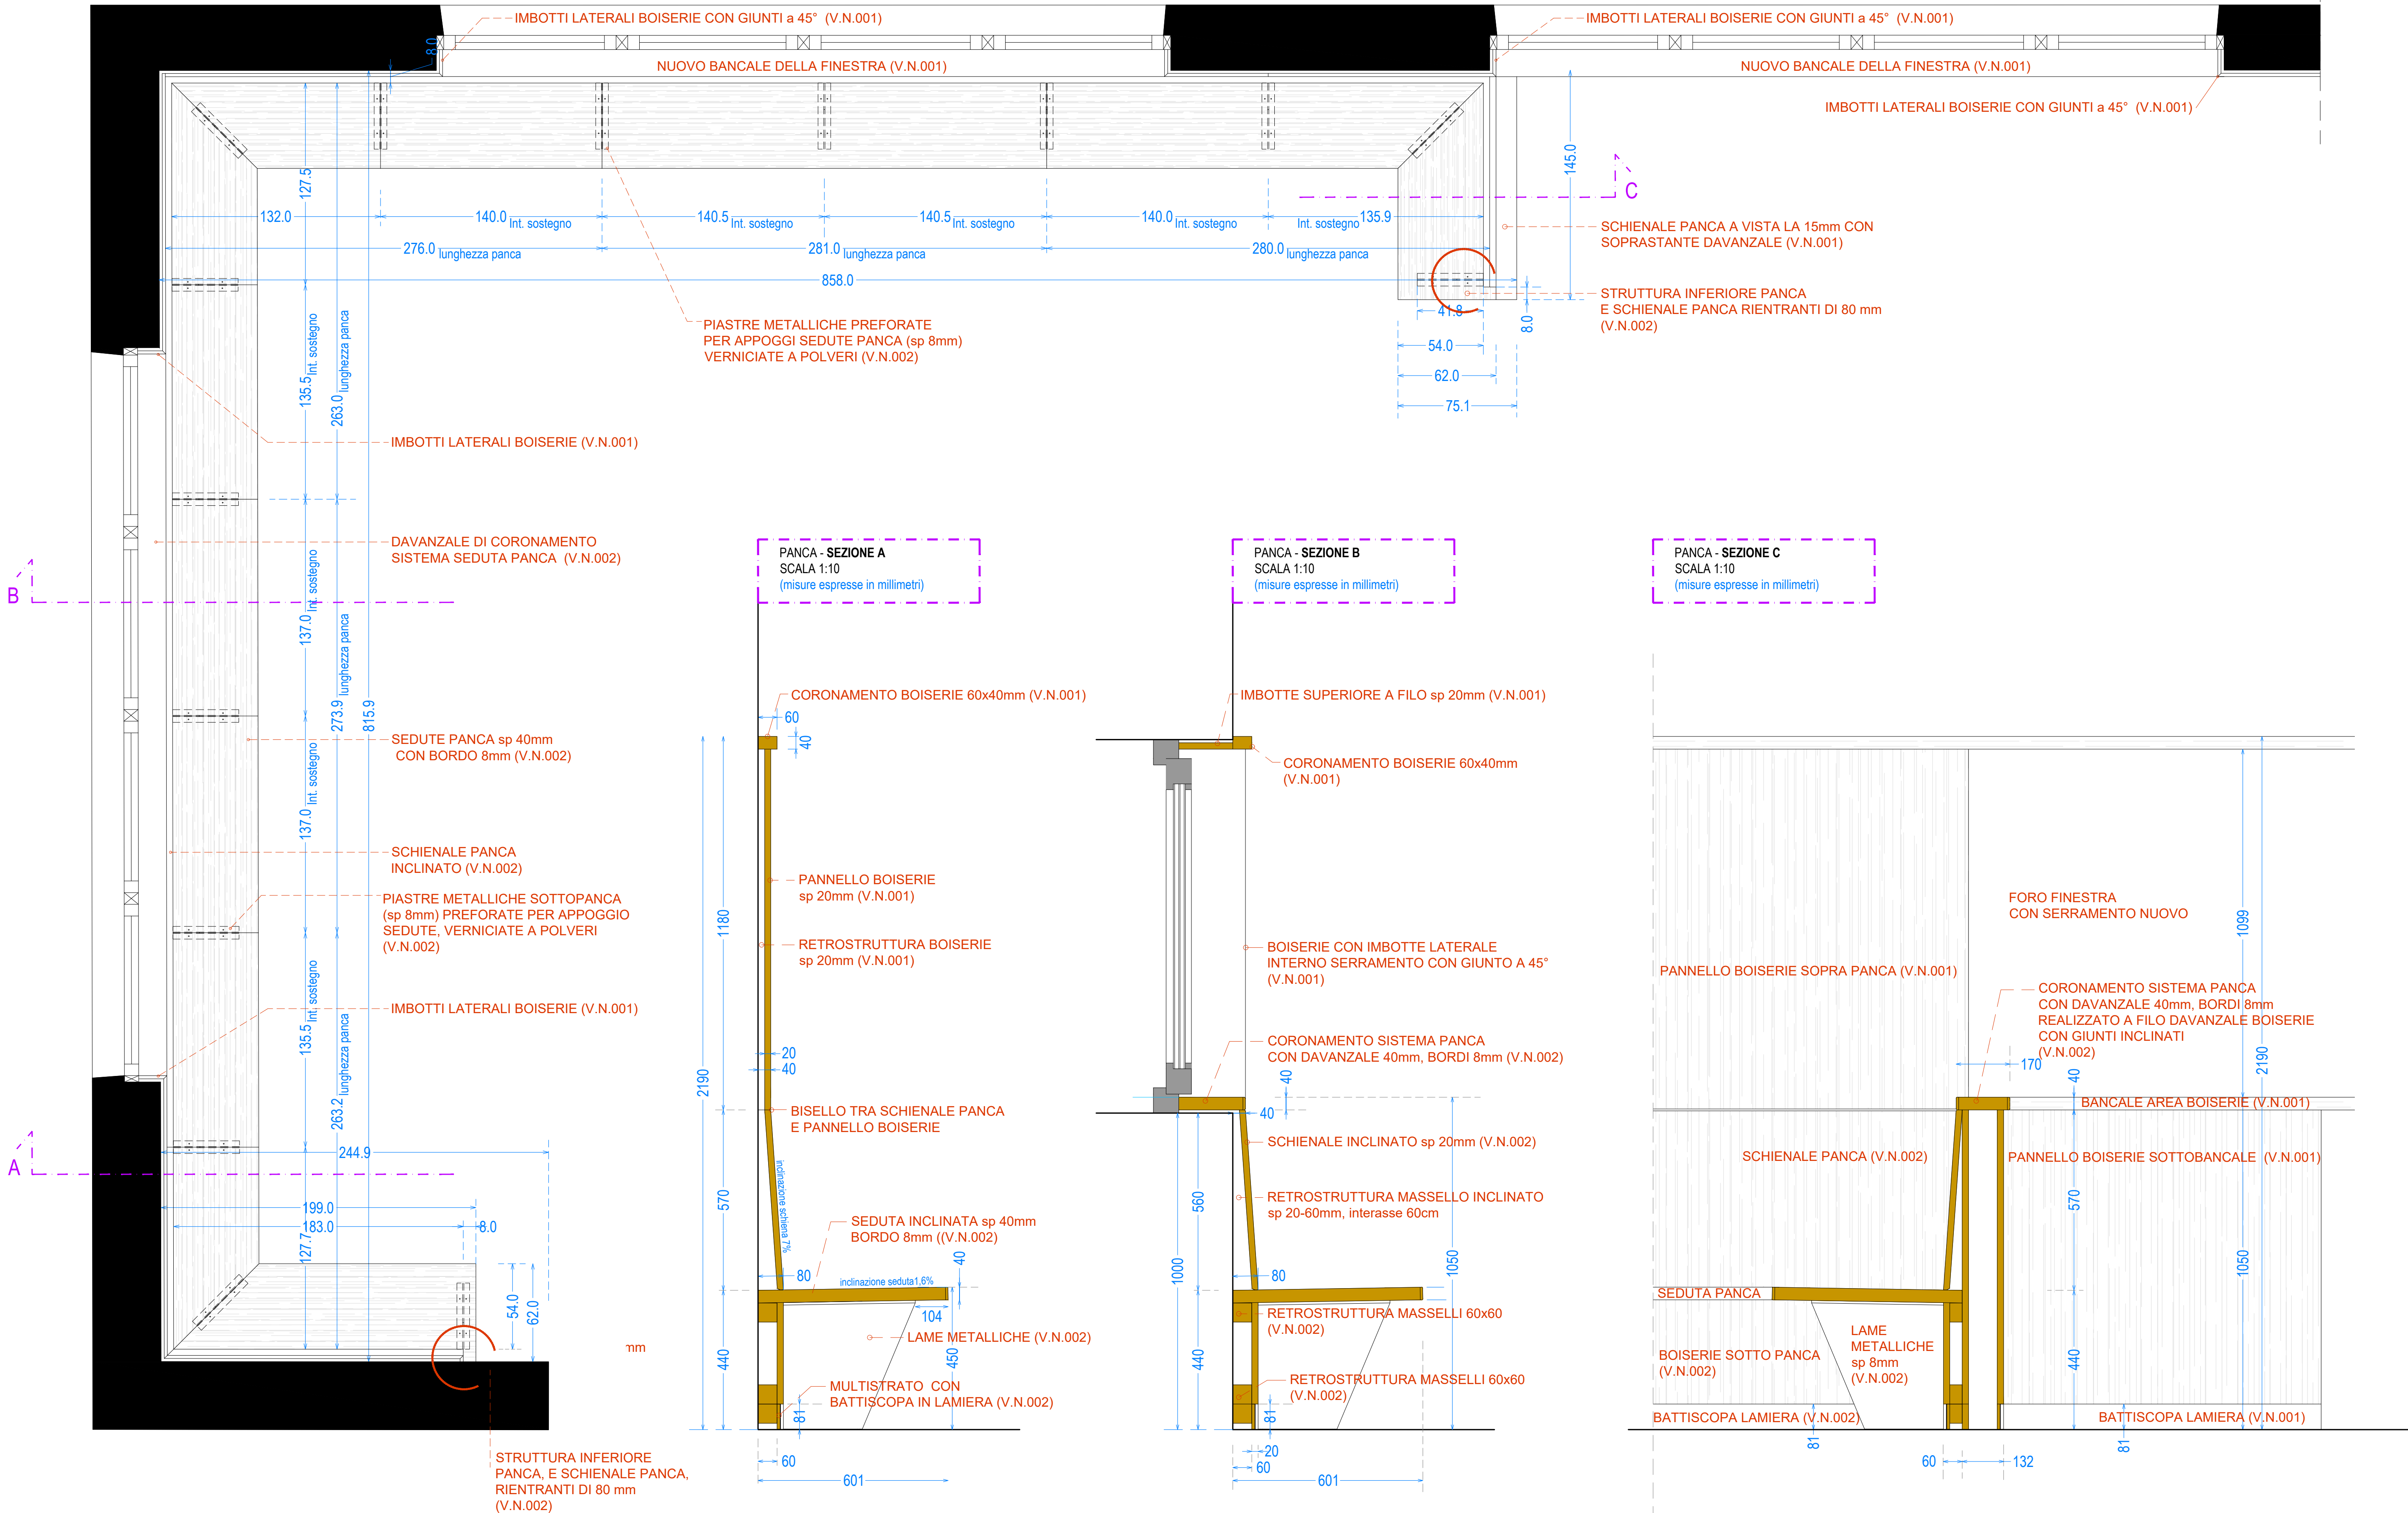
IMBOTTI LATERALI BOISERIE CON GIUNTI a 45° (V.N.001)
IMBOTTI LATERALI BOISERIE CON GIUNTI a 45° (V.N.001)
8.0
NUOVO BANCALE DELLA FINESTRA (V.N.001)
NUOVO BANCALE DELLA FINESTRA (V.N.001)
IMBOTTI LATERALI BOISERIE CON GIUNTI a 45° (V.N.001)
127.5
145.0
C
132.0
140.0 Int. sostegno
140.5 Int. sostegno
140.5 Int. sostegno
140.0 Int. sostegno
Int. sostegno 135.9
276.0 lunghezza panca
281.0 lunghezza panca
280.0 lunghezza panca
858.0
SCHIENALE PANCA A VISTA LA 15mm CON SOPRASTANTE DAVANZALE (V.N.001)
STRUTTURA INFERIORE PANCA E SCHIENALE PANCA RIENTRANTI DI 80 mm (V.N.002)
41.8
8.0
54.0
62.0
75.1
PIASTRE METALLICHE PREFORATE PER APPOGGI SEDUTE PANCA (sp 8mm) VERNICIATE A POLVERI (V.N.002)
135.5 Int. sostegno
263.0 lunghezza panca
IMBOTTI LATERALI BOISERIE (V.N.001)
DAVANZALE DI CORONAMENTO SISTEMA SEDUTA PANCA (V.N.002)
B
137.0 Int. sostegno
273.9 lunghezza panca
815.9
PANCA - SEZIONE A
SCALA 1:10
(misure espresse in millimetri)
PANCA - SEZIONE B
SCALA 1:10
(misure espresse in millimetri)
PANCA - SEZIONE C
SCALA 1:10
(misure espresse in millimetri)
CORONAMENTO BOISERIE 60x40mm (V.N.001)
IMBOTTE SUPERIORE A FILO sp 20mm (V.N.001)
60
40
SEDUTE PANCA sp 40mm CON BORDO 8mm (V.N.002)
CORONAMENTO BOISERIE 60x40mm (V.N.001)
137.0 Int. sostegno
SCHIENALE PANCA INCLINATO (V.N.002)
PANNELLO BOISERIE sp 20mm (V.N.001)
PIASTRE METALLICHE SOTTOPANCA (sp 8mm) PREFORATE PER APPOGGIO SEDUTE, VERNICIATE A POLVERI (V.N.002)
FORO FINESTRA CON SERRAMENTO NUOVO
1180
RETROSTRUTTURA BOISERIE sp 20mm (V.N.001)
BOISERIE CON IMBOTTE LATERALE INTERNO SERRAMENTO CON GIUNTO A 45° (V.N.001)
1099
PANNELLO BOISERIE SOPRA PANCA (V.N.001)
CORONAMENTO SISTEMA PANCA CON DAVANZALE 40mm, BORDI 8mm REALIZZATO A FILO DAVANZALE BOISERIE CON GIUNTI INCLINATI (V.N.002)
135.5 Int. sostegno
263.2 lunghezza panca
IMBOTTI LATERALI BOISERIE (V.N.001)
CORONAMENTO SISTEMA PANCA CON DAVANZALE 40mm, BORDI 8mm (V.N.002)
20
40
170
40
2190
2190
40
40
BANCALE AREA BOISERIE (V.N.001)
BISELLO TRA SCHIENALE PANCA E PANNELLO BOISERIE
A
244.9
SCHIENALE INCLINATO sp 20mm (V.N.002)
SCHIENALE PANCA (V.N.002)
PANNELLO BOISERIE SOTTOBANCALE (V.N.001)
199.0
183.0
8.0
127.7
570
inclinazione schiena 7%
RETROSTRUTTURA MASSELLO INCLINATO sp 20-60mm, interasse 60cm
560
570
SEDUTA INCLINATA sp 40mm BORDO 8mm ((V.N.002)
54.0
62.0
40
1000
1050
1050
80
inclinazione seduta1,6%
80
SEDUTA PANCA
104
RETROSTRUTTURA MASSELLI 60x60 (V.N.002)
mm
LAME METALLICHE (V.N.002)
LAME METALLICHE sp 8mm (V.N.002)
440
450
440
BOISERIE SOTTO PANCA (V.N.002)
440
MULTISTRATO CON BATTISCOPA IN LAMIERA (V.N.002)
RETROSTRUTTURA MASSELLI 60x60 (V.N.002)
81
81
BATTISCOPA LAMIERA (V.N.002)
BATTISCOPA LAMIERA (V.N.001)
81
81
20
60
60
60
132
601
601
STRUTTURA INFERIORE PANCA, E SCHIENALE PANCA, RIENTRANTI DI 80 mm (V.N.002)